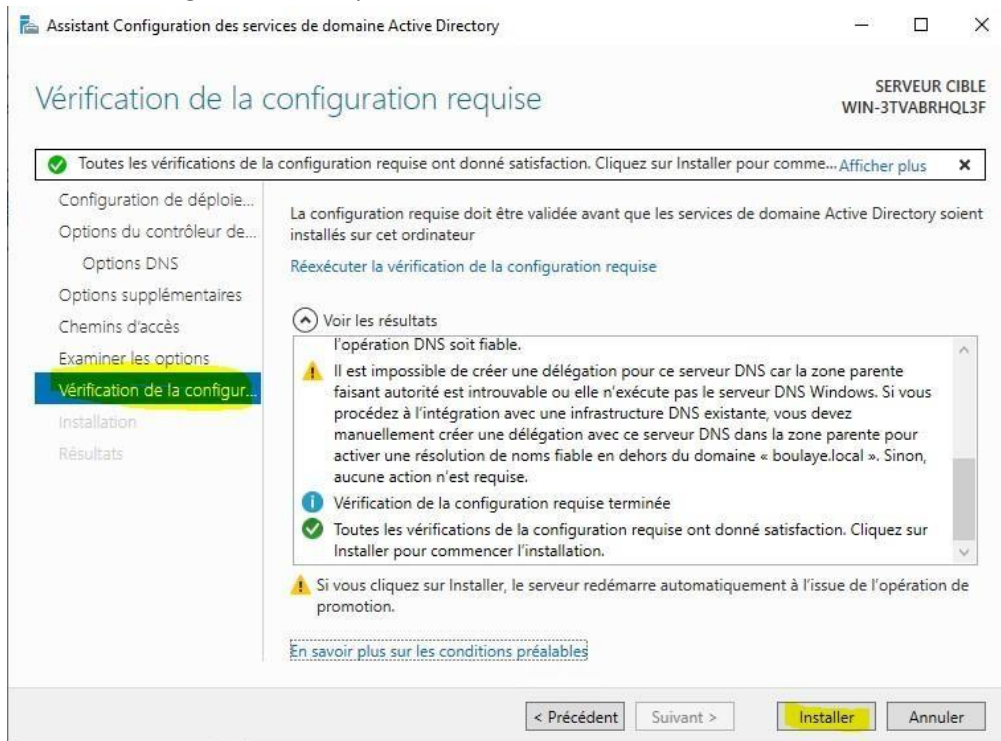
Assistant Configuration des services de domaine Active Directory

Vérification de la configuration requise

SERVEUR CIBLE
WIN-3TVABRHQL3F

Toutes les vérifications de la configuration requise ont donné satisfaction. Cliquez sur Installer pour comme... Afficher plus ×

Configuration de déploie...
Options du contrôleur de...
Options DNS
Options supplémentaires
Chemins d'accès
Examiner les options
Vérification de la configur...
Installation
Résultats

La configuration requise doit être validée avant que les services de domaine Active Directory soient installés sur cet ordinateur

Réexécuter la vérification de la configuration requise

Voir les résultats

l'opération DNS soit fiable.

Il est impossible de créer une délégation pour ce serveur DNS car la zone parente faisant autorité est introuvable ou elle n'exécute pas le serveur DNS Windows. Si vous procédez à l'intégration avec une infrastructure DNS existante, vous devez manuellement créer une délégation avec ce serveur DNS dans la zone parente pour activer une résolution de noms fiable en dehors du domaine « boulaye.local ». Sinon, aucune action n'est requise.

Vérification de la configuration requise terminée

Toutes les vérifications de la configuration requise ont donné satisfaction. Cliquez sur Installer pour commencer l'installation.

Si vous cliquez sur Installer, le serveur redémarre automatiquement à l'issue de l'opération de promotion.

En savoir plus sur les conditions préalables

< Précédent    Suivant >    Installer    Annuler